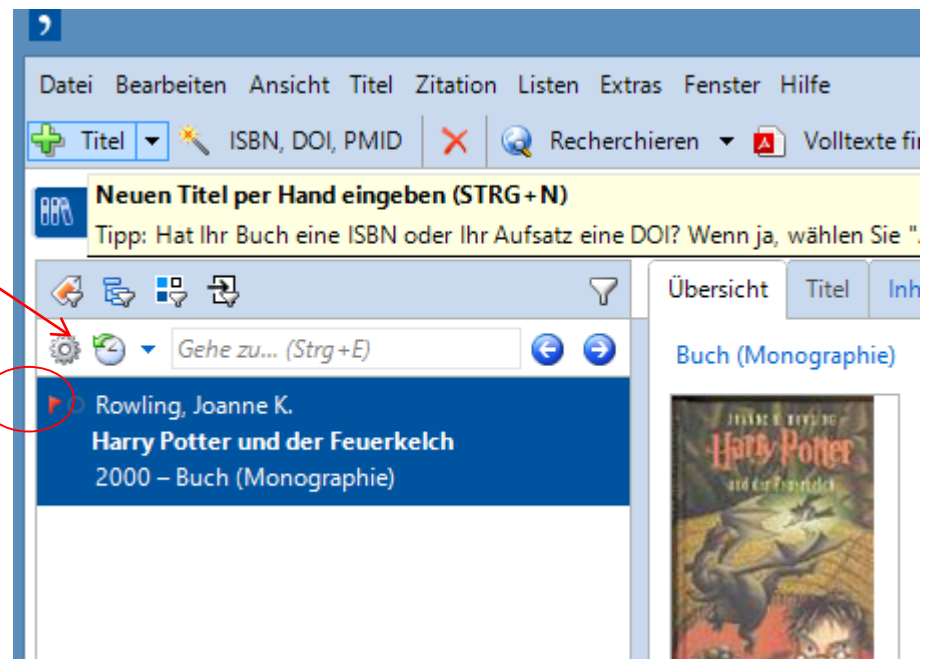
Datei Bearbeiten Ansicht Titel Zitation Listen Extras Fenster Hilfe

Titel ISBN, DOI, PMID Recherchieren Volltexte fi

Neuen Titel per Hand eingeben (STRG+N)

Tipp: Hat Ihr Buch eine ISBN oder Ihr Aufsatz eine DOI? Wenn ja, wählen Sie ".

Gehe zu... (Strg+E)

Rowling, Joanne K.
Harry Potter und der Feuerkelch
2000 – Buch (Monographie)

Übersicht Titel Inh

Buch (Monographie)

JOANNE K. ROWLING
Harry Potter
und der Feuerkelch